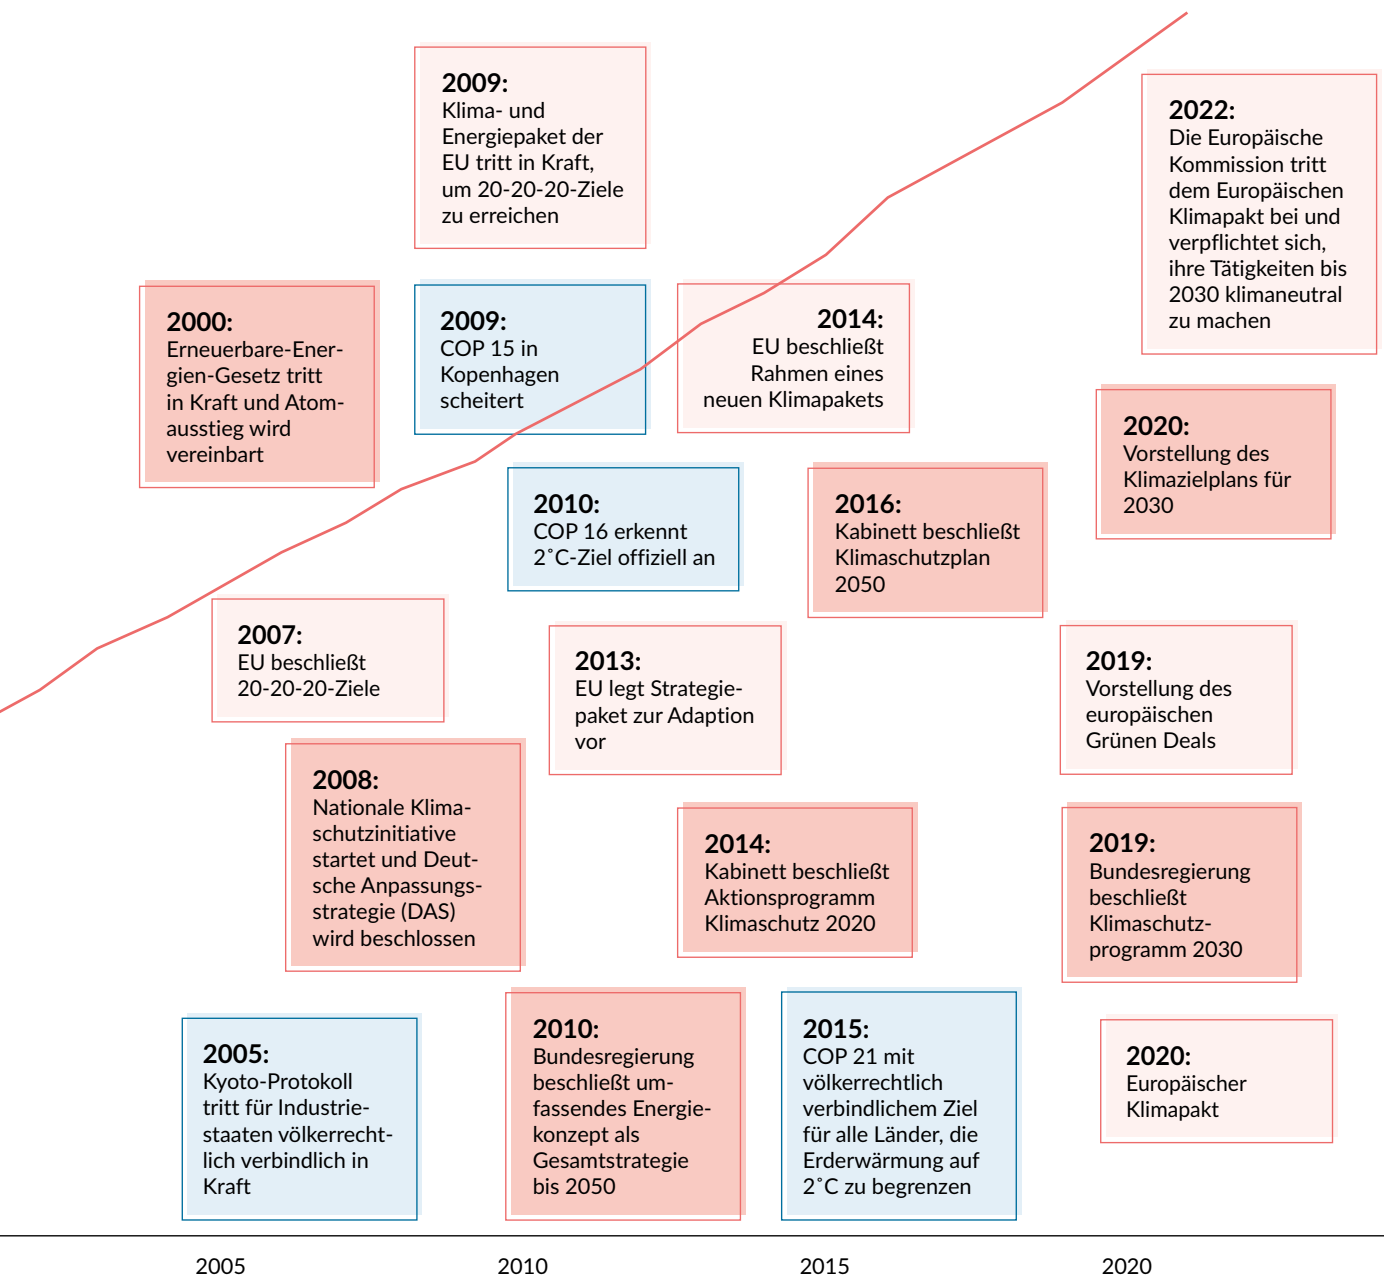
2009:
Klima- und Energiepaket der EU tritt in Kraft, um 20-20-20-Ziele zu erreichen

2022:
Die Europäische Kommission tritt dem Europäischen Klimapakt bei und verpflichtet sich, ihre Tätigkeiten bis 2030 klimaneutral zu machen

2000:
Erneuerbare-Energien-Gesetz tritt in Kraft und Atomausstieg wird vereinbart

2009:
COP 15 in Kopenhagen scheitert

2014:
EU beschließt Rahmen eines neuen Klimapakets

2020:
Vorstellung des Klimazielplans für 2030

2010:
COP 16 erkennt 2˚C-Ziel offiziell an

2016:
Kabinett beschließt Klimaschutzplan 2050

2007:
EU beschließt 20-20-20-Ziele

2013:
EU legt Strategiepaket zur Adaption vor

2019:
Vorstellung des europäischen Grünen Deals

2008:
Nationale Klimaschutzinitiative startet und Deutsche Anpassungsstrategie (DAS) wird beschlossen

2014:
Kabinett beschließt Aktionsprogramm Klimaschutz 2020

2019:
Bundesregierung beschließt Klimaschutzprogramm 2030

2005:
Kyoto-Protokoll tritt für Industriestaaten völkerrechtlich verbindlich in Kraft

2010:
Bundesregierung beschließt umfassendes Energiekonzept als Gesamtstrategie bis 2050

2015:
COP 21 mit völkerrechtlich verbindlichem Ziel für alle Länder, die Erderwärmung auf 2˚C zu begrenzen

2020:
Europäischer Klimapakt

2005 2010 2015 2020